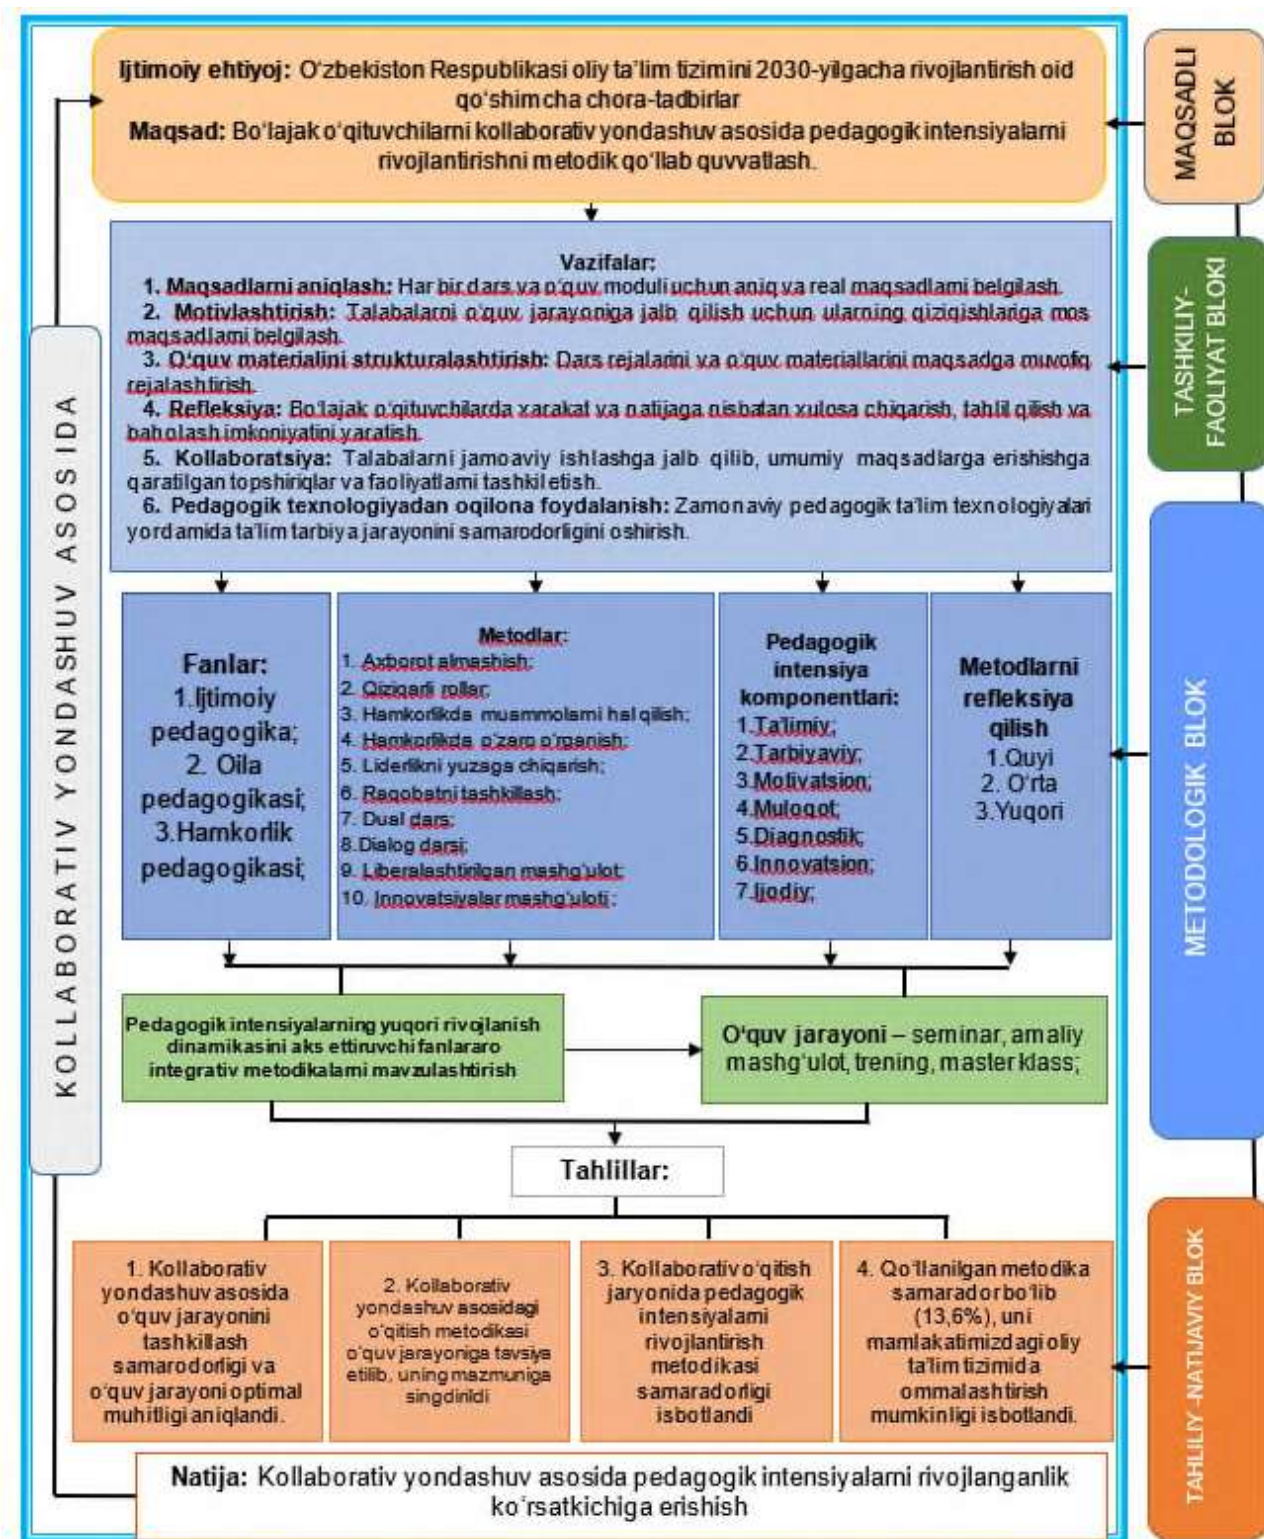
Ijtimoiy ehtiyoj: O'zbekiston Respublikasi oliy ta'lim tizimini 2030-yilgacha rivojlantirish oid qo'shimcha chora-tadbirlar
Maqsad: Bo'lajak o'qituvchilarni kollaborativ yondashuv asosida pedagogik intensiyalarni rivojlantirishni metodik qo'llab quvvatlash.

MAQSADLI BLOK

Vazifalar:
1. Maqsadlarni aniqlash: Har bir dars va o'quv moduli uchun aniq va real maqsadlarni belgilash.
2. Motivlashtirish: Talabalarni o'quv jarayoniga jalb qilish uchun ularning qiziqishlariga mos maqsadlarni belgilash.
3. O'quv materialini strukturalashtirish: Dars rejalarini va o'quv materiallarini maqsadga muvofiq rejalashtirish.
4. Refleksiya: Bo'lajak o'qituvchilarda xarakat va natijaga nisbatan xulosa chiqarish, tahlil qilish va baholash imkoniyatini yaratish.
5. Kollaboratsiya: Talabalarni jamoaviy ishlashga jalb qilib, umumiy maqsadlarga erishishga qaratilgan topshiriqlar va faoliyatlarni tashkil etish.
6. Pedagogik texnologiyadan oqilona foydalanish: Zamonaviy pedagogik ta'lim texnologiyalari yordamida ta'lim tarbiya jarayonini samarodorligini oshirish.

TASHKILIY-FAOLIYAT BLOKI

KOLLABORATIV YONDASHUV ASOSIDA

Fanlar:
1.Ijtimoiy pedagogika;
2. Oila pedagogikasi;
3.Hamkorlik pedagogikasi;

Metodlar:
1. Axborot almashish;
2. Qiziqarli rollar;
3. Hamkorlikda muammolarni hal qilish;
4. Hamkorlikda o'zaro o'rganish;
5. Liderlikni yuzaga chiqarish;
6. Raqobatni tashkillash;
7. Dual dars;
8.Dialog darsi;
9. Liberalashtirilgan mashg'ulot;
10. Innovatsiyalar mashg'uloti;

Pedagogik intensiya komponentlari:
1.Ta'limiy;
2.Tarbiyaviy;
3.Motivatsion;
4.Muloqot;
5.Diagnostik;
6.Innovatsion;
7.Ijodiy;

Metodlarni refleksiya qilish
1.Quyi
2. O'rta
3.Yuqori

METODOLOGIK BLOK

Pedagogik intensiyalarning yuqori rivojlanish dinamikasini aks ettiruvchi fanlararo integrativ metodikalarni mavzulashtirish

O'quv jarayoni – seminar, amaliy mashg'ulot, trening, master klass;

Tahlillar:

1. Kollaborativ yondashuv asosida o'quv jarayonini tashkillash samarodorligi va o'quv jarayoni optimal muhitligi aniqlandi.

2. Kollaborativ yondashuv asosidagi o'qitish metodikasi o'quv jarayoniga tavsiya etilib, uning mazmuniga singdirildi

3. Kollaborativ o'qitish jaryonida pedagogik intensiyalarni rivojlantirish metodikasi samaradorligi isbotlandi

4. Qo'llanilgan metodika samarador bo'lib (13,6%), uni mamlakatimizdagi oliy ta'lim tizimida ommalashtirish mumkinligi isbotlandi.

TAHLILIY-NATIJAVIY BLOK

Natija: Kollaborativ yondashuv asosida pedagogik intensiyalarni rivojlanganlik ko'rsatkichiga erishish